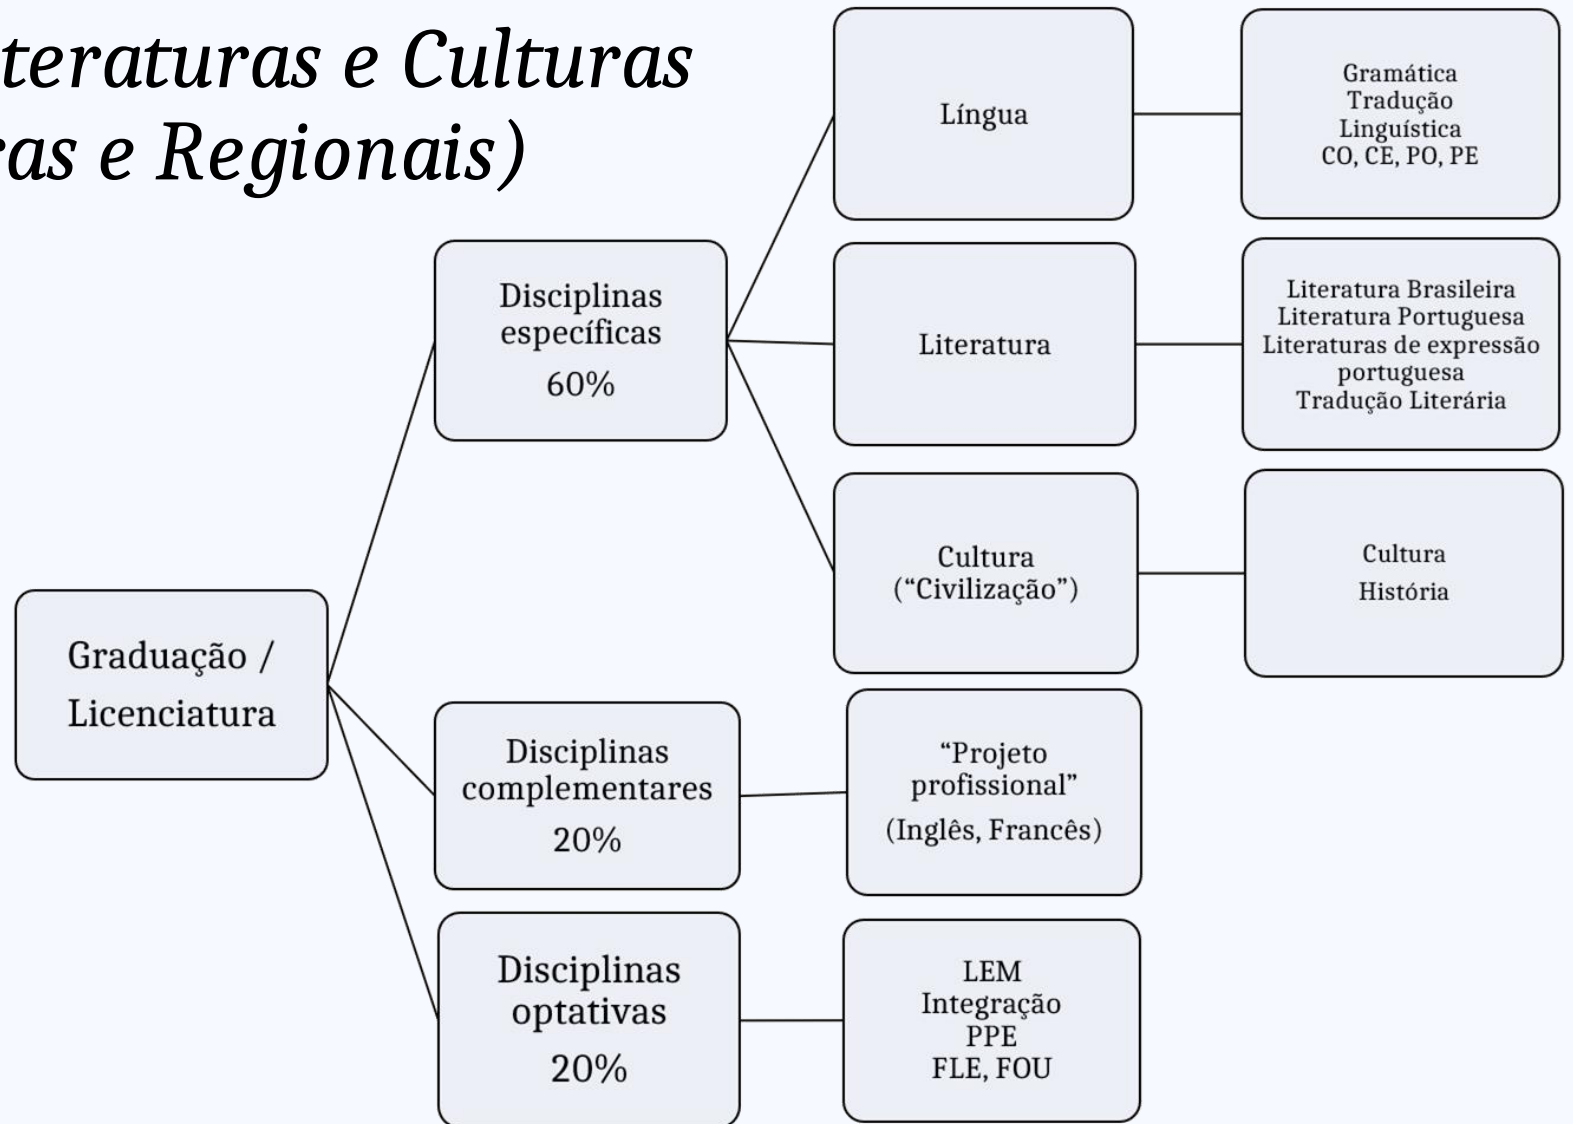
teraturas e Culturas
ras e Regionais)

Graduação / Licenciatura

Disciplinas específicas
60%

Língua

Gramática
Tradução
Linguística
CO, CE, PO, PE

Literatura

Literatura Brasileira
Literatura Portuguesa
Literaturas de expressão portuguesa
Tradução Literária

Cultura ("Civilização")

Cultura
História

Disciplinas complementares
20%

"Projeto profissional"
(Inglês, Francês)

Disciplinas optativas
20%

LEM
Integração
PPE
FLE, FOU